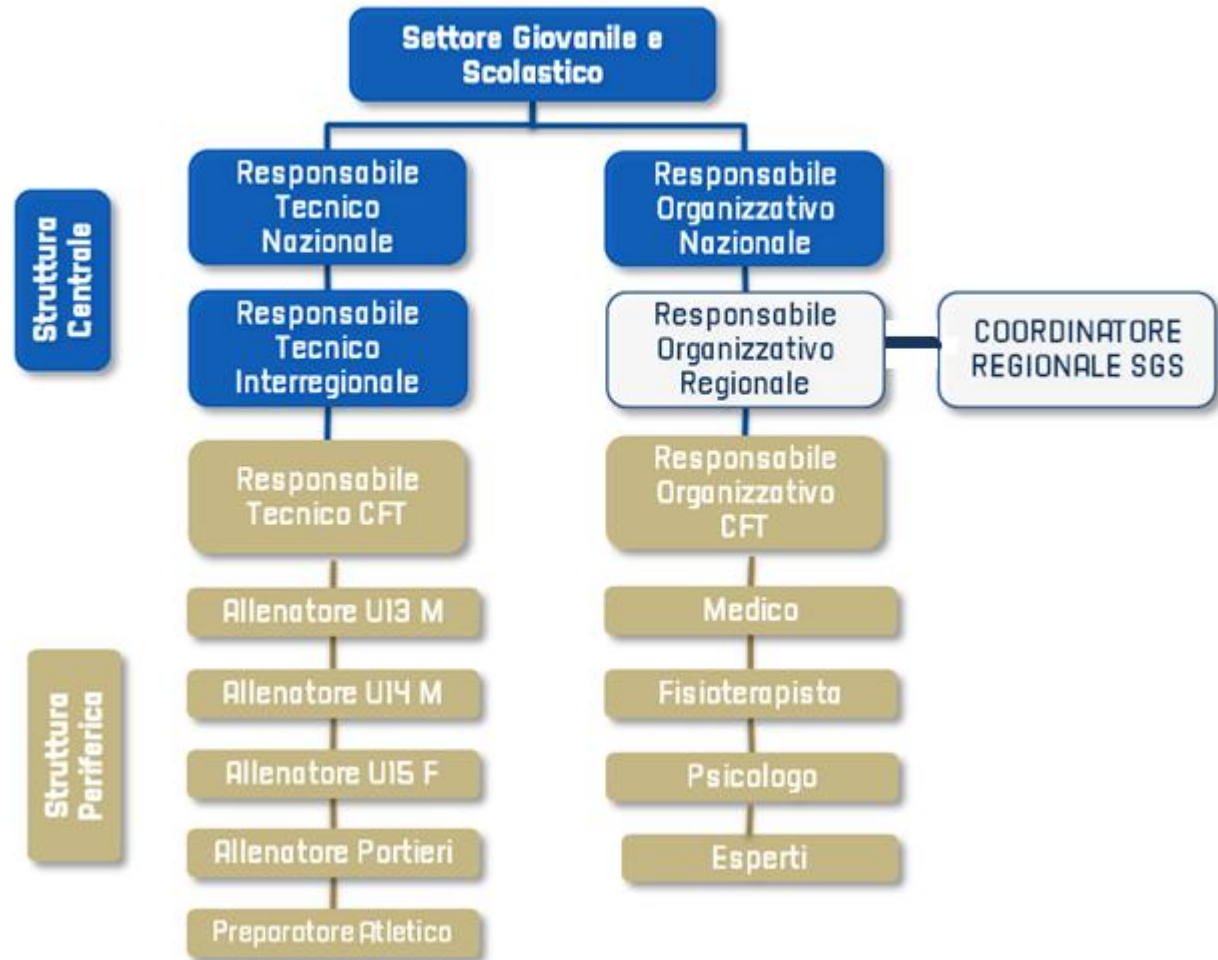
Settore Giovanile e Scolastico

Struttura Centrale

Responsabile Tecnico Nazionale

Responsabile Organizzativo Nazionale

Responsabile Tecnico Interregionale

Responsabile Organizzativo Regionale

COORDINATORE REGIONALE SGS

Responsabile Tecnico CFT

Responsabile Organizzativo CFT

Struttura Periferica

Allenatore U13 M

Allenatore U14 M

Allenatore U15 F

Allenatore Portieri

Preparatore Atletico

Medico

Fisioterapista

Psicologo

Esperti